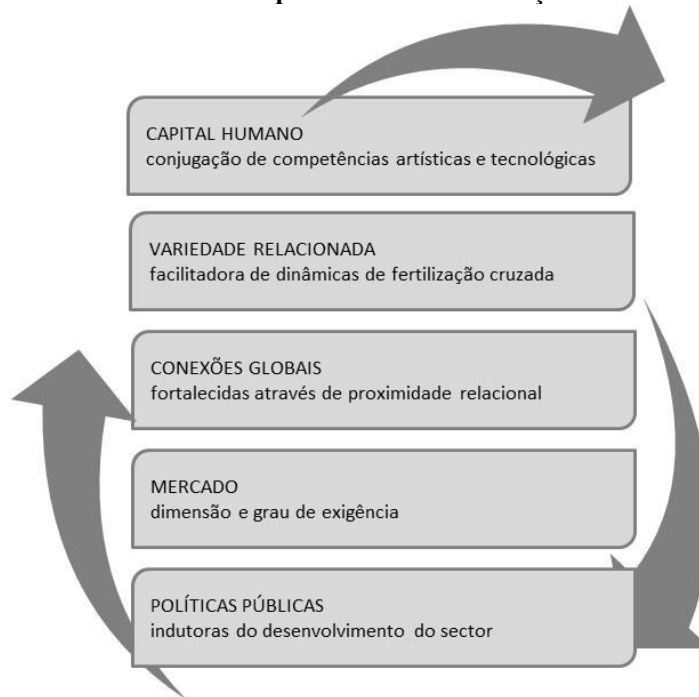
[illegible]

CAPITAL HUMANO
conjugação de competências artísticas e tecnológicas

VARIEDADE RELACIONADA
facilitadora de dinâmicas de fertilização cruzada

CONEXÕES GLOBAIS
fortalecidas através de proximidade relacional

MERCADO
dimensão e grau de exigência

POLÍTICAS PÚBLICAS
indutoras do desenvolvimento do sector